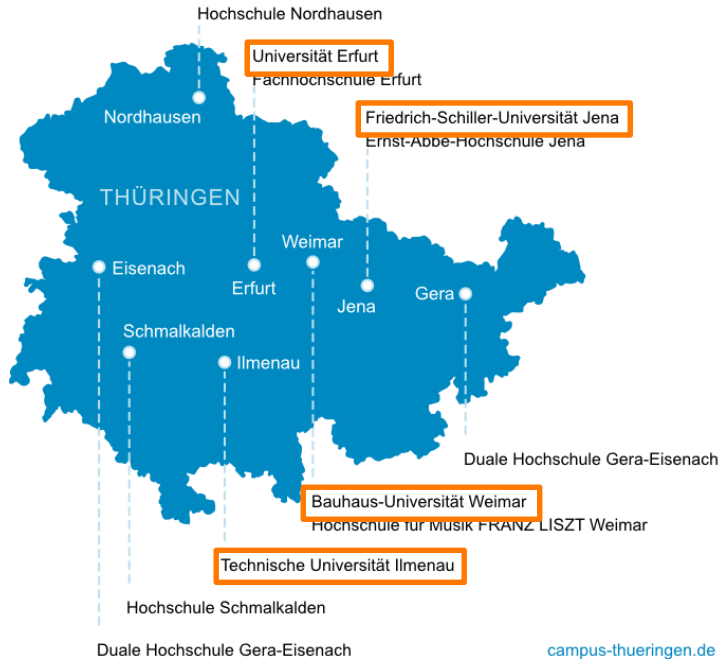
Hochschule Nordhausen

Universität Erfurt

Fachhochschule Erfurt

Friedrich-Schiller-Universität Jena

Ernst-Abbe-Hochschule Jena

Nordhausen

THÜRINGEN

Weimar

Eisenach

Erfurt

Jena

Gera

Schmalkalden

Ilmenau

Duale Hochschule Gera-Eisenach

Bauhaus-Universität Weimar

Hochschule für Musik FRANZ LISZT Weimar

Technische Universität Ilmenau

Hochschule Schmalkalden

Duale Hochschule Gera-Eisenach

campus-thueringen.de